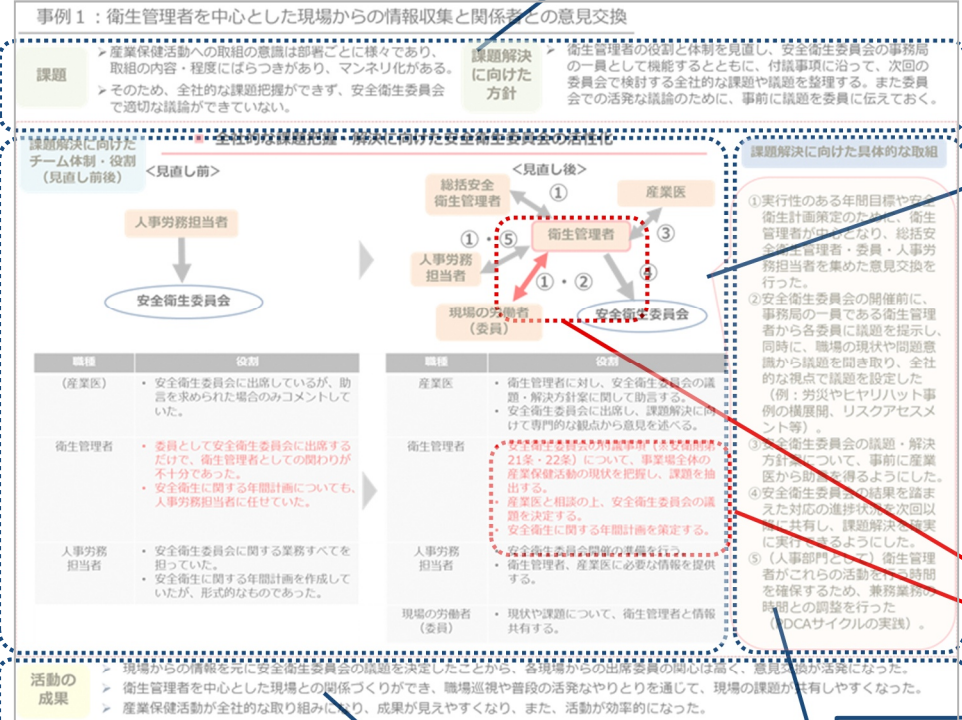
事例１：衛生管理者を中心とした現場からの情報収集と関係者との意見交換

課題

産業保健活動への取組の意識は部署ごとに様々であり、取組の内容・程度にばらつきがあり、マンネリ化がある。

そのため、全社的な課題把握ができず、安全衛生委員会で適切な議論ができていない。

課題解決に向けた方針

衛生管理者の役割と体制を見直し、安全衛生委員会の事務局の一員として機能するとともに、付議事項に沿って、次回の委員会で検討する全社的な課題や議題を整理する。また委員会での活発な議論のために、事前に議題を委員に伝えておく。

課題解決に向けたチーム体制・役割（見直し前後）

全社的な課題把握・解決に向けた安全衛生委員会の活性化

＜見直し前＞

人事労務担当者

安全衛生委員会

＜見直し後＞

総括安全衛生管理者

産業医

衛生管理者

人事労務担当者

現場の労働者（委員）

安全衛生委員会

①

①・⑤

③

④

①・②

| 職種 | 役割 |
|---|---|
| （産業医） | ・安全衛生委員会に出席しているが、助言を求められた場合のみコメントしていた。 |
| 衛生管理者 | ・委員として安全衛生委員会に出席するだけで、衛生管理者としての関わりが不十分であった。<br>・安全衛生に関する年間計画についても、人事労務担当者に任せていた。 |
| 人事労務担当者 | ・安全衛生委員会に関する業務すべてを担っていた。<br>・安全衛生に関する年間計画を作成していたが、形式的なものであった。 |

| 職種 | 役割 |
|---|---|
| 産業医 | ・衛生管理者に対し、安全衛生委員会の議題・解決方針案に関して助言する。<br>・安全衛生委員会に出席し、課題解決に向けて専門的な観点から意見を述べる。 |
| 衛生管理者 | ・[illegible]21条・22条）について、事業場全体の産業保健活動の現状を把握し、課題を抽出する。<br>・産業医と相談の上、安全衛生委員会の議題を決定する。<br>・安全衛生に関する年間計画を策定する。 |
| 人事労務担当者 | ・安全衛生委員会開催の事務を行う。<br>・衛生管理者、産業医に必要な情報を提供する。 |
| 現場の労働者（委員） | ・現状や課題について、衛生管理者と情報共有する。 |

課題解決に向けた具体的な取組

①実行性のある年間目標や安全衛生計画策定のために、衛生管理者が中心となり、総括安全衛生管理者・委員・人事労務担当者を集めた意見交換を行った。
②安全衛生委員会の開催前に、事務局の一員である衛生管理者から各委員に議題を提示し、同時に、職場の現状や問題意識から議題を聞き取り、全社的な視点で議題を設定した（例：労災やヒヤリハット事例の横展開、リスクアセスメント等）。
③安全衛生委員会の議題・解決方針について、事前に産業医から助言を得るようにした。
④安全衛生委員会の結果を踏まえた対応の進捗状況を次回以降に共有し、課題解決を確実に実行できるようにした。
⑤（人事部門として）衛生管理者がこれらの活動を行う時間を確保するため、兼務業務の時間との調整を行った（PDCAサイクルの実践）。

活動の成果

現場からの情報を元に安全衛生委員会の議題を決定したことから、各現場からの出席委員の関心は高く、意見交換が活発になった。

衛生管理者を中心とした現場との関係づくりができ、職場巡視や普段の活発なやりとりを通じて、現場の課題が共有しやすくなった。

産業保健活動が全社的な取り組みになり、成果が見えやすくなり、また、活動が効率的になった。